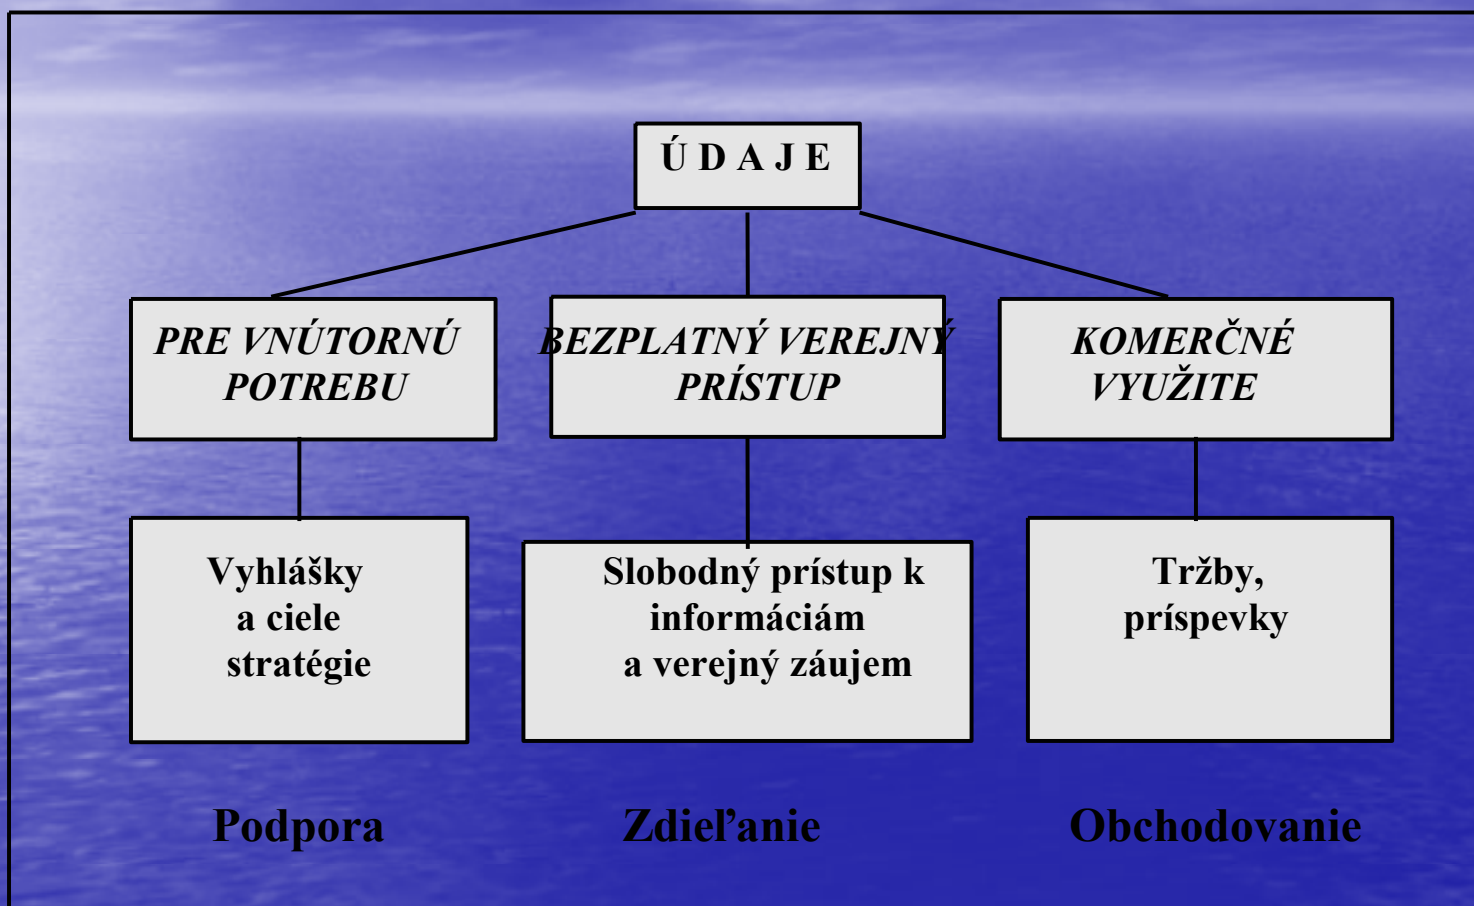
Ú D A J E

PRE VNÚTORNÚ POTREBU

BEZPLATNÝ VEREJNÝ PRÍSTUP

KOMERČNÉ VYUŽITE

Vyhlášky a ciele stratégie

Slobodný prístup k informáciám a verejný záujem

Tržby, príspevky

Podpora

Zdieľanie

Obchodovanie